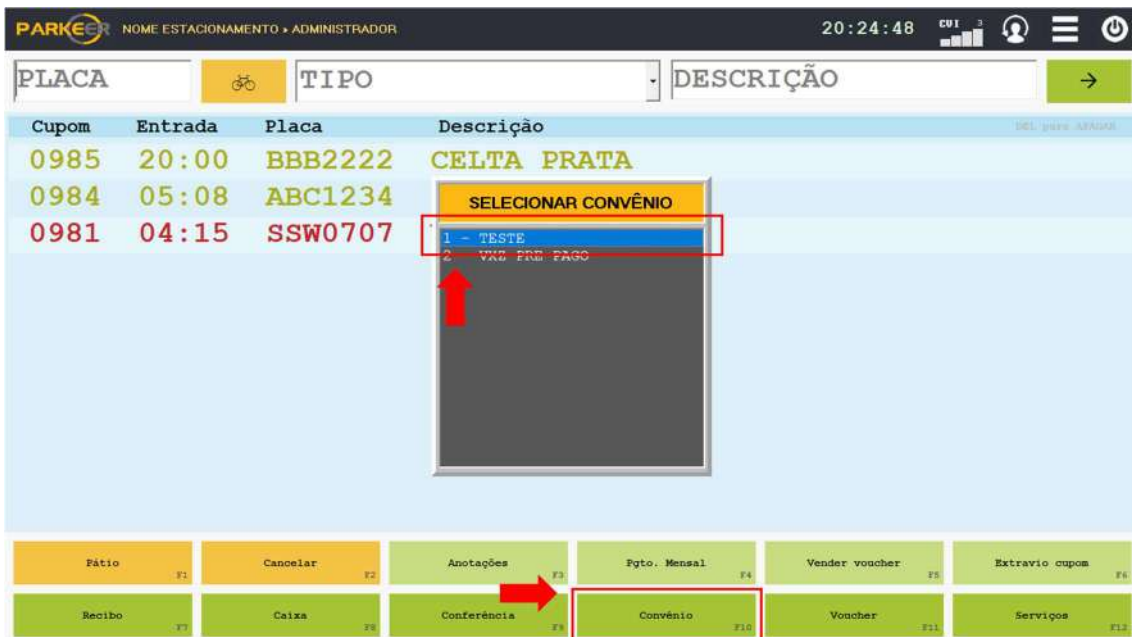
PARKEER NOME ESTACIONAMENTO › ADMINISTRADOR

20:24:48 CUI 3

PLACA TIPO DESCRIÇÃO →

| Cupom | Entrada | Placa | Descrição |
|---|---|---|---|
| 0985 | 20:00 | BBB2222 | CELTA PRATA |
| 0984 | 05:08 | ABC1234 | |
| 0981 | 04:15 | SSW0707 | |

DEL para APAGAR

SELECIONAR CONVÊNIO

1 - TESTE
2 - VXZ PRE PAGO

Pátio F1
Cancelar F2
Anotações F3
Pgto. Mensal F4
Vender voucher F5
Extravio cupom F6
Recibo F7
Caixa F8
Conferência F9
Convênio F10
Voucher F11
Serviços F12